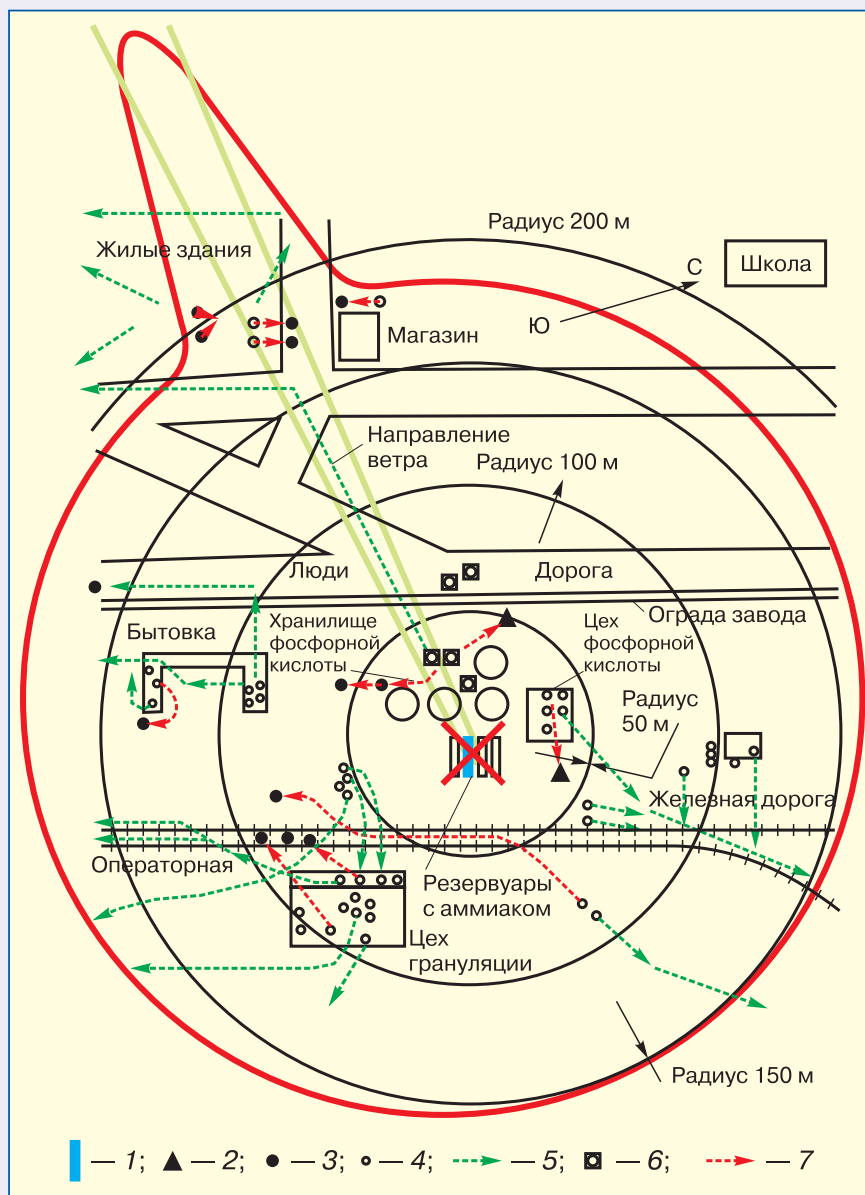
Радиус 200 м

Жилые здания

С

Школа

Ю

Магазин

Направление ветра

Радиус 100 м

Люди

Дорога

Ограда завода

Хранилище фосфорной кислоты

Цех фосфорной кислоты

Бытовка

Радиус 50 м

Железная дорога

Операторная

Резервуары с аммиаком

Цех грануляции

Радиус 150 м

— 1; — 2; — 3; — 4; — 5; — 6; — 7